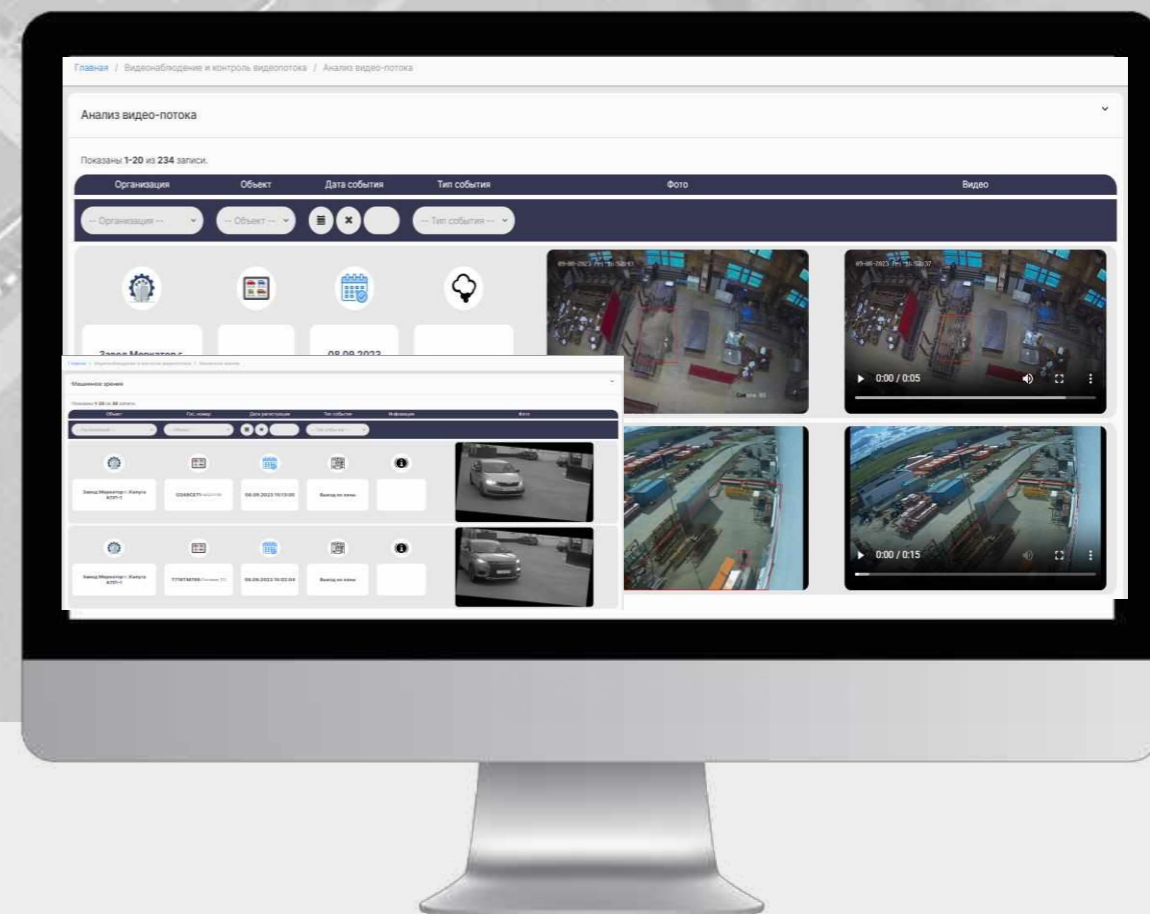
Главная / Видеонаблюдение и контроль видеопотока / Анализ видео-потока

Анализ видео-потока

Показаны 1-20 из 234 записи.

| Организация | Объект | Дата события | Тип события | Фото | Видео |
|---|---|---|---|---|---|
| -- Организация -- | -- Объект -- | | -- Тип события -- | | |

Завод Меркатор г.

08.09.2023

0:00 / 0:05

0:00 / 0:15

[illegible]

Машинное зрение

Показаны 1-20 из 30 записи.

| Объект | Гос. номер | Дата регистрации | Тип события | Информация | Фото |
|---|---|---|---|---|---|
| -- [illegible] -- | -- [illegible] -- | | -- Тип события -- | | |
| Завод Меркатор г. Калуга КПП-1 | О240ОЕ77 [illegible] | 08.09.2023 10:13:00 | Выезд из зоны | | |
| Завод Меркатор г. Калуга КПП-1 | Т774ТМ799 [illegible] | 08.09.2023 10:02:04 | Выезд из зоны | | |